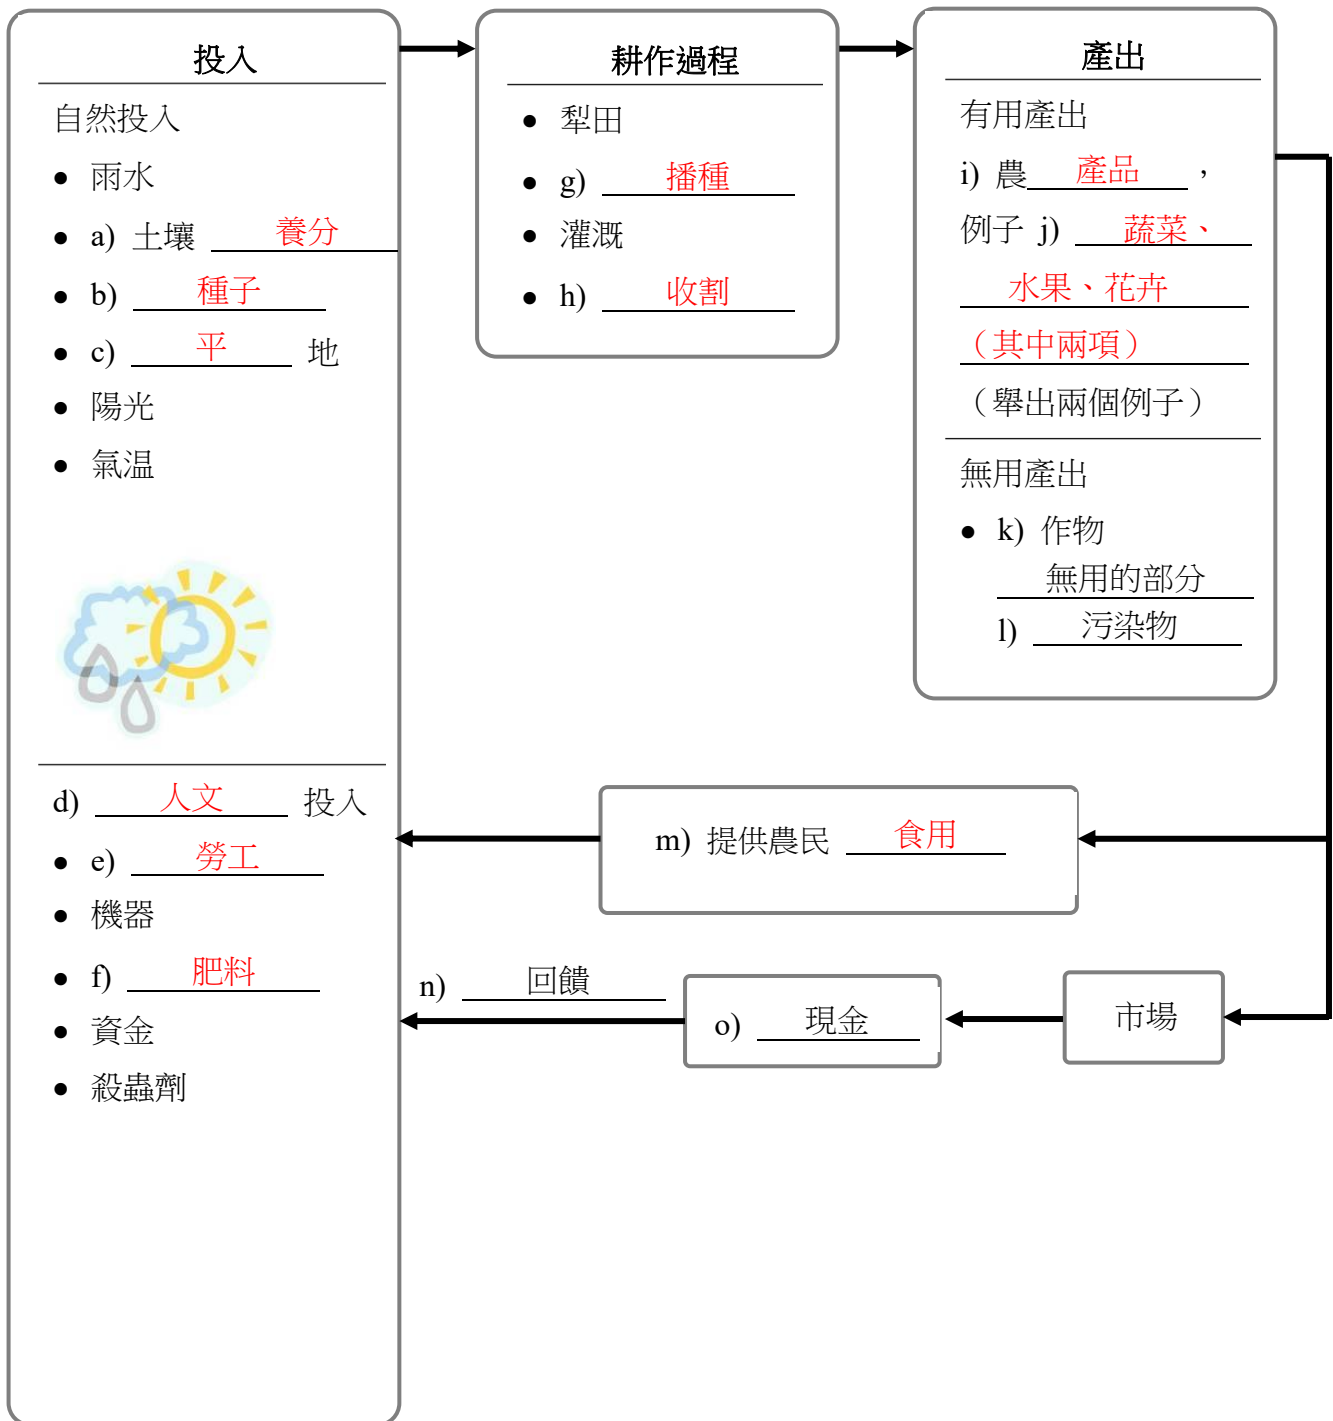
投入

自然投入

- 雨水
- a) 土壤 養分
- b) 種子
- c) 平 地
- 陽光
- 氣温

d) 人文 投入

- e) 勞工
- 機器
- f) 肥料
- 資金
- 殺蟲劑

耕作過程

- 犁田
- g) 播種
- 灌溉
- h) 收割

產出

有用產出

i) 農 產品 ，

例子 j) 蔬菜、水果、花卉（其中兩項）

（舉出兩個例子）

無用產出

- k) 作物 無用的部分

l) 污染物

m) 提供農民 食用

n) 回饋

o) 現金

市場